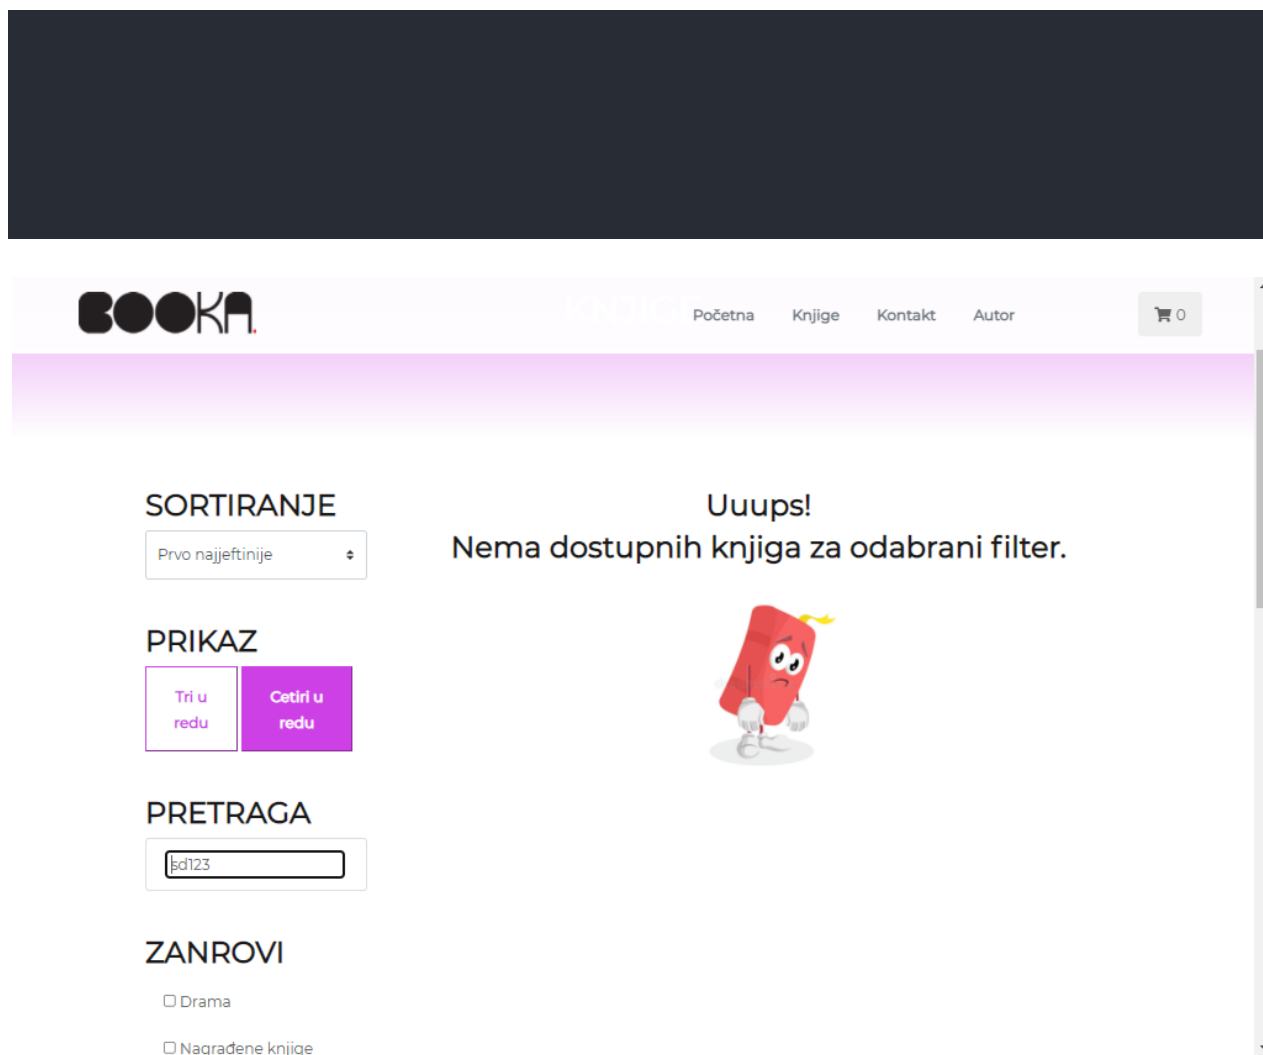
BOOKA.

Knjige

Početna Knjige Kontakt Autor

0

SORTIRANJE

Prvo najjeftinije

PRIKAZ

Tri u redu

Cetiri u redu

PRETRAGA

sd123

ZANROVI

Drama

Nagrađene knjige

Uuups!
Nema dostupnih knjiga za odabrani filter.